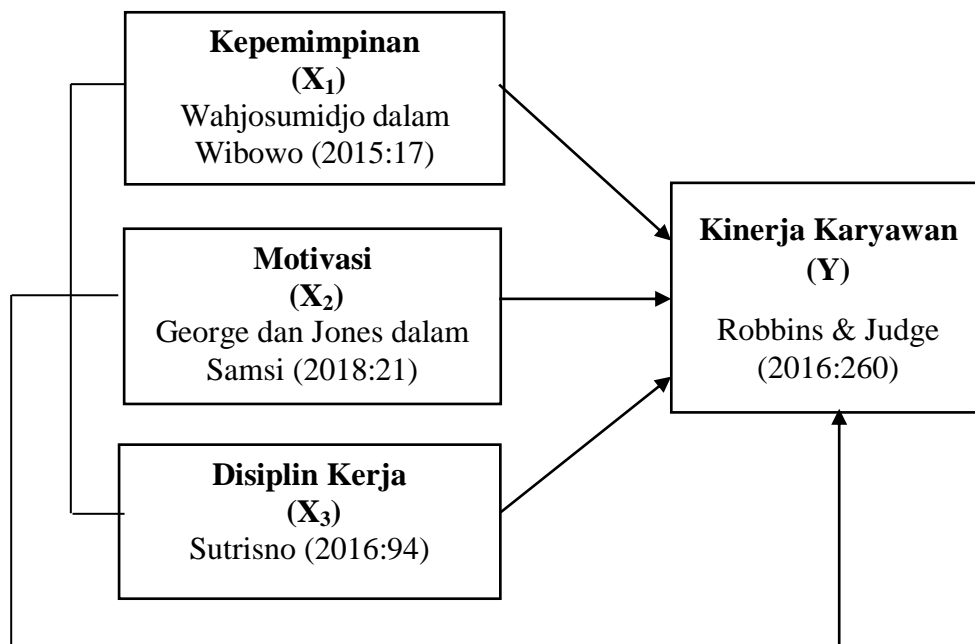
**Kepemimpinan**
**($X_1$)**
Wahjosumidjo dalam Wibowo (2015:17)

**Motivasi**
**($X_2$)**
George dan Jones dalam Samsi (2018:21)

**Disiplin Kerja**
**($X_3$)**
Sutrisno (2016:94)

**Kinerja Karyawan**
**(Y)**
Robbins & Judge (2016:260)